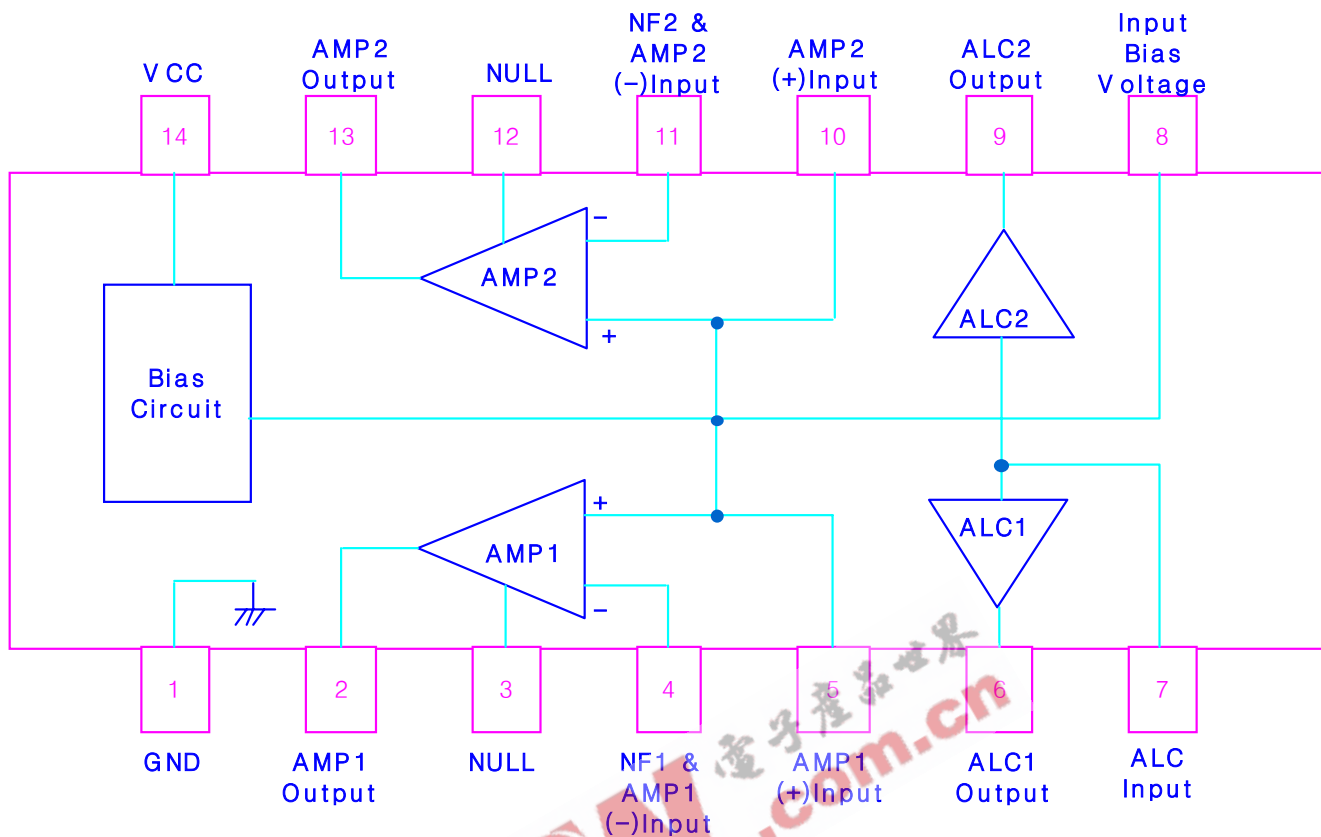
VCC
AMP2 Output
NULL
NF2 & AMP2 (−)Input
AMP2 (+)Input
ALC2 Output
Input Bias Voltage

14
13
12
11
10
9
8

−
AMP2
+
ALC2

Bias Circuit

+
AMP1
−
ALC1

1
2
3
4
5
6
7

GND
AMP1 Output
NULL
NF1 & AMP1 (−)Input
AMP1 (+)Input
ALC1 Output
ALC Input

电子产品世界
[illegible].com.cn